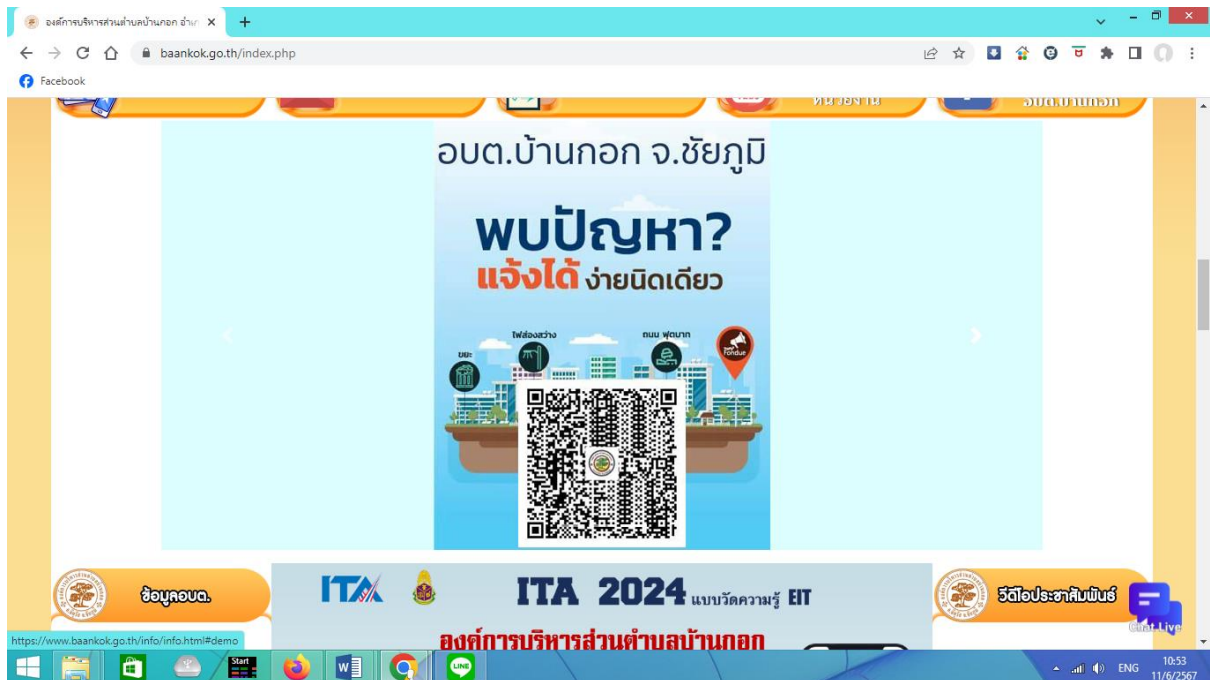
องค์การบริหารส่วนตำบลบ้านกอก อำเภ ×
+
baankok.go.th/index.php
Facebook
หน่วยงาน
อบต.บ้านกอก
อบต.บ้านกอก จ.ชัยภูมิ
พบปัญหา?
แจ้งได้ ง่ายนิดเดียว
ขยะ
ไฟส่องสว่าง
ถนน ฟุตบาท
Traffy Fondue
ข้อมูลอบต.
ITA
ITA 2024 แบบวัดความรู้ EIT
องค์การบริหารส่วนตำบลบ้านกอก
วีดีโอประชาสัมพันธ์
Chat Live
https://www.baankok.go.th/info/info.html#demo
Start
ENG
10:53
11/6/2567